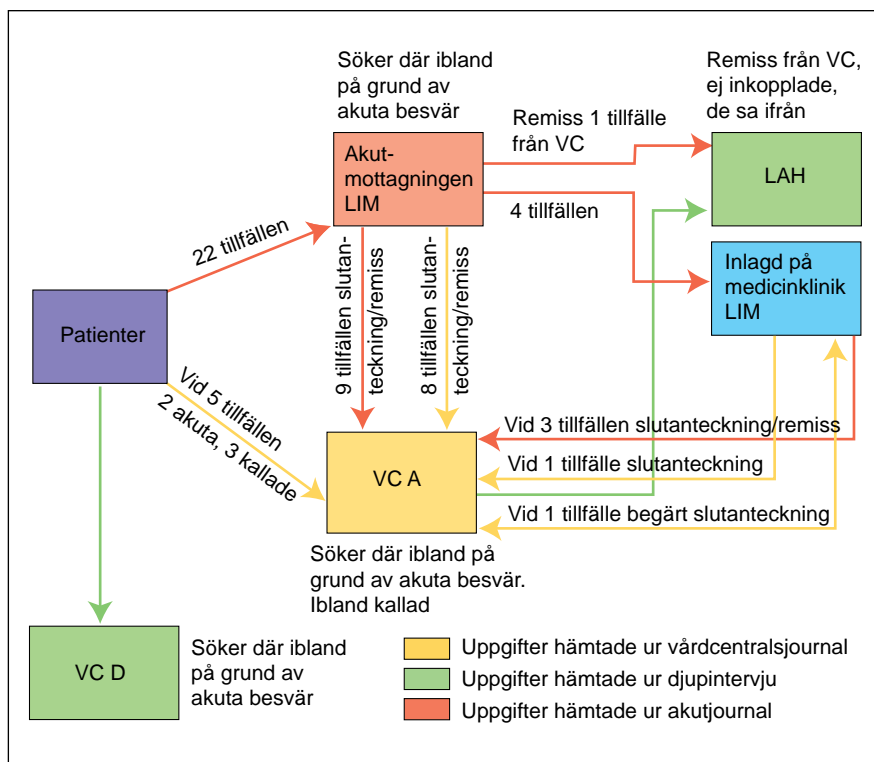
Söker där ibland på grund av akuta besvär

Remiss från VC, ej inkopplade, de sa ifrån

Remiss 1 tillfälle från VC

Akut-mottagningen LIM

LAH

4 tillfällen

22 tillfällen

Inlagd på medicinklinik LIM

Patienter

9 tillfällen slutan-teckning/remiss

8 tillfällen slutan-teckning/remiss

Vid 5 tillfällen 2 akuta, 3 kallade

Vid 3 tillfällen slutanteckning/remiss

VC A

Vid 1 tillfälle slutanteckning

Vid 1 tillfälle begärt slutanteckning

Söker där ibland på grund av akuta besvär. Ibland kallad

VC D

Söker där ibland på grund av akuta besvär

Uppgifter hämtade ur vårdcentralsjournal

Uppgifter hämtade ur djupintervju

Uppgifter hämtade ur akutjournal